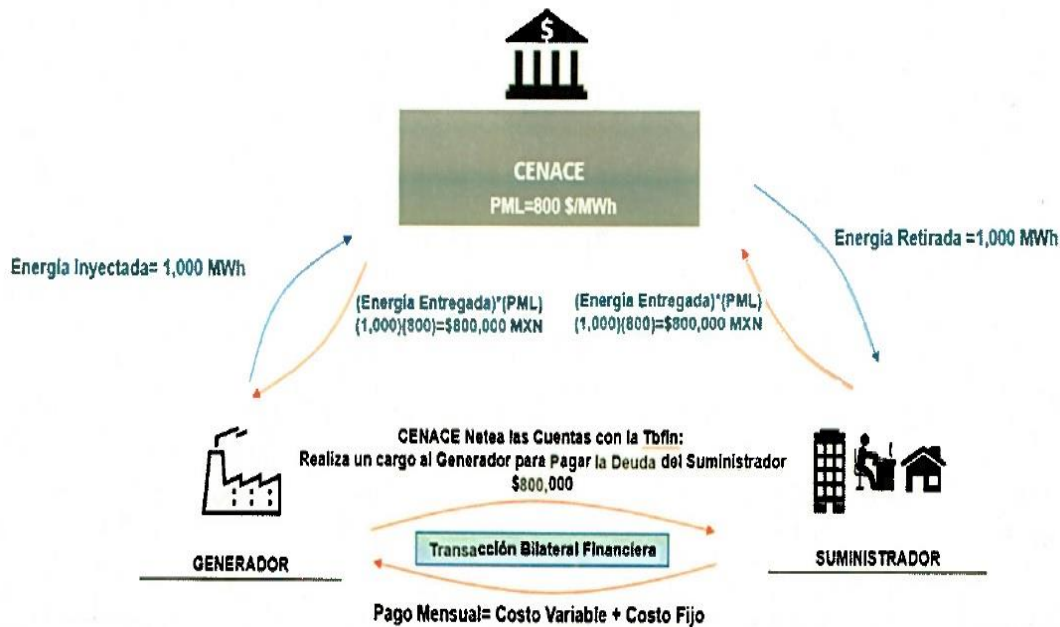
$

CENACE
PML=800 $/MWh

Energía Inyectada= 1,000 MWh

Energía Retirada =1,000 MWh

(Energía Entregada)*(PML)
(1,000)(800)=$800,000 MXN

(Energía Entregada)*(PML)
(1,000)(800)=$800,000 MXN

CENACE Netea las Cuentas con la Tbfin:
Realiza un cargo al Generador para Pagar la Deuda del Suministrador
$800,000

GENERADOR

Transacción Bilateral Financiera

SUMINISTRADOR

Pago Mensual= Costo Variable + Costo Fijo